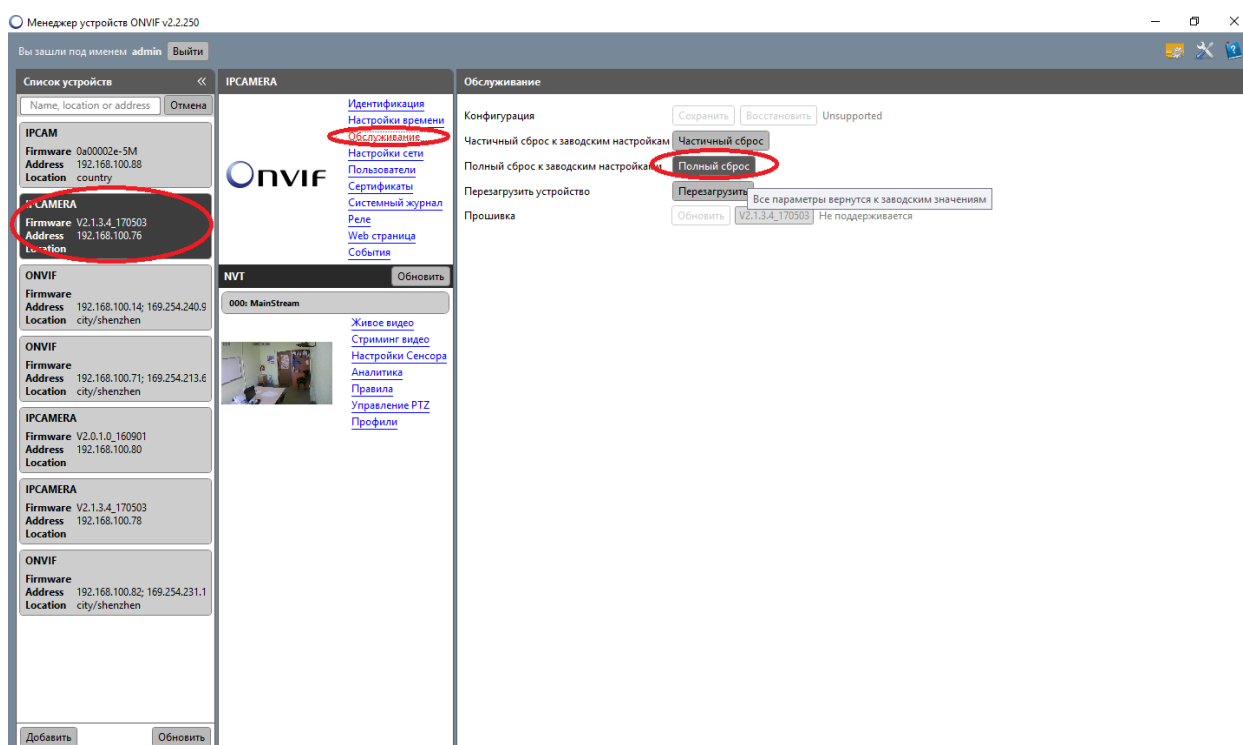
Менеджер устройств ONVIF v2.2.250

Вы зашли под именем admin Выйти

Список устройств «
Name, location or address Отмена

IPCAM
Firmware 0a00002e-5M
Address 192.168.100.88
Location country

IPCAMERA
Firmware V2.1.3.4_170503
Address 192.168.100.76
Location

ONVIF
Firmware
Address 192.168.100.14; 169.254.240.9
Location city/shenzhen

ONVIF
Firmware
Address 192.168.100.71; 169.254.213.6
Location city/shenzhen

IPCAMERA
Firmware V2.0.1.0_160901
Address 192.168.100.80
Location

IPCAMERA
Firmware V2.1.3.4_170503
Address 192.168.100.78
Location

ONVIF
Firmware
Address 192.168.100.82; 169.254.231.1
Location city/shenzhen

Добавить Обновить

IPCAMERA

ONVIF

Идентификация
Настройки времени
Обслуживание
Настройки сети
Пользователи
Сертификаты
Системный журнал
Реле
Web страница
События

NVT Обновить

000: MainStream

Живое видео
Стриминг видео
Настройки Сенсора
Аналитика
Правила
Управление PTZ
Профили

Обслуживание

Конфигурация Сохранить Восстановить Unsupported
Частичный сброс к заводским настройкам Частичный сброс
Полный сброс к заводским настройкам Полный сброс
Перезагрузить устройство Перезагрузить Все параметры вернутся к заводским значениям
Прошивка Обновить V2.1.3.4_170503 Не поддерживается